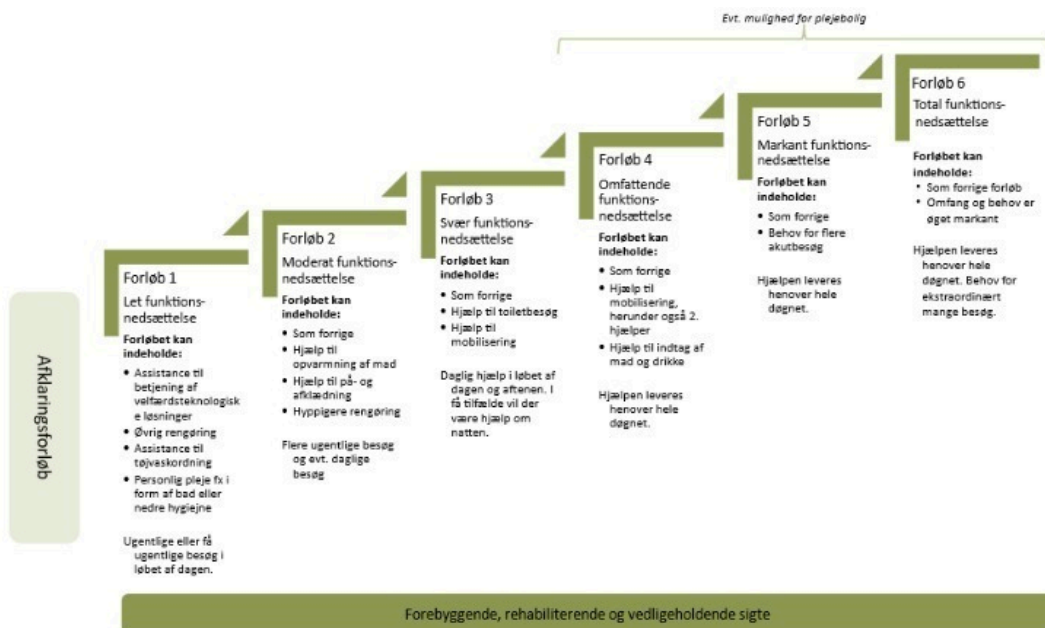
Evt. mulighed for plejebolig

Afklaringsforløb

Forløb 1
Let funktionsnedsættelse

Forløbet kan indeholde:
• Assistance til betjening af velfærdsteknologiske løsninger
• Øvrig rengøring
• Assistance til tøjvaskordning
• Personlig pleje fx i form af bad eller nedre hygiejne

Ugentlige eller få ugentlige besøg i løbet af dagen.

Forløb 2
Moderat funktionsnedsættelse

Forløbet kan indeholde:
• Som forrige
• Hjælp til opvarmning af mad
• Hjælp til på- og afklædning
• Hyppigere rengøring

Flere ugentlige besøg og evt. daglige besøg

Forløb 3
Svær funktionsnedsættelse

Forløbet kan indeholde:
• Som forrige
• Hjælp til toiletbesøg
• Hjælp til mobilisering

Daglig hjælp i løbet af dagen og aftenen. I få tilfælde vil der være hjælp om natten.

Forløb 4
Omfattende funktionsnedsættelse

Forløbet kan indeholde:
• Som forrige
• Hjælp til mobilisering, herunder også 2. hjælper
• Hjælp til indtag af mad og drikke

Hjælpen leveres henover hele døgnet.

Forløb 5
Markant funktionsnedsættelse

Forløbet kan indeholde:
• Som forrige
• Behov for flere akutbesøg

Hjælpen leveres henover hele døgnet.

Forløb 6
Total funktionsnedsættelse

Forløbet kan indeholde:
• Som forrige forløb
• Omfang og behov er øget markant

Hjælpen leveres henover hele døgnet. Behov for ekstraordinært mange besøg.

Forebyggende, rehabiliterende og vedligeholdende sigte